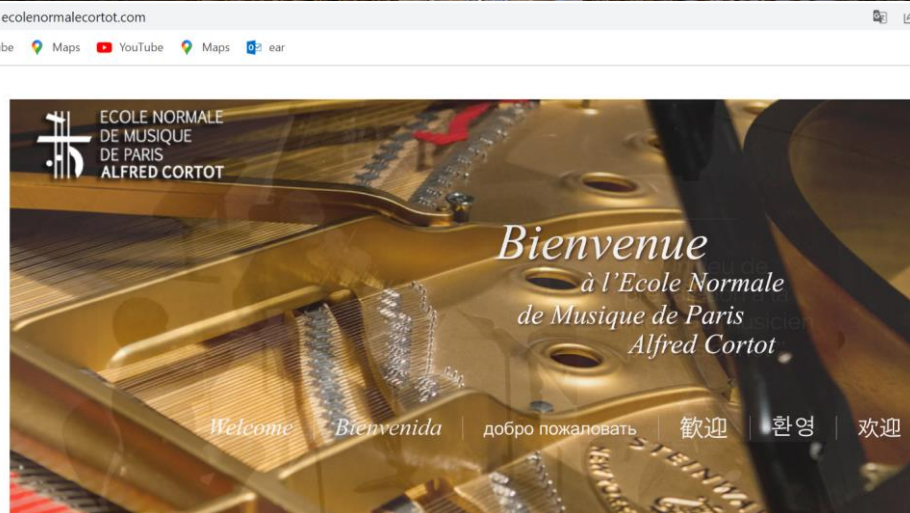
ecolenormalecortot.com

be Maps YouTube Maps ear

ECOLE NORMALE DE MUSIQUE DE PARIS ALFRED CORTOT

Bienvenue
à l'Ecole Normale
de Musique de Paris
Alfred Cortot

Welcome | Bienvenida | добро пожаловать | 歡迎 | 환영 | 欢迎

STEINWAY